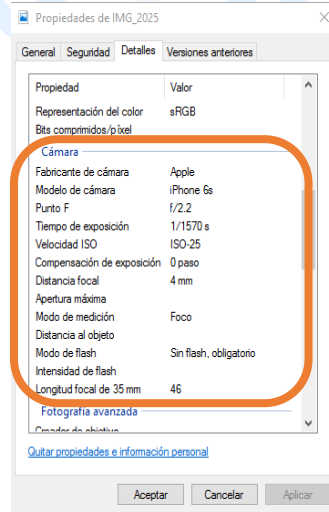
Propiedades de IMG_2025

General | Seguridad | Detalles | Versiones anteriores

| Propiedad | Valor |
|---|---|
| Representación del color | sRGB |
| Bits comprimidos/píxel | |
| Cámara | |
| Fabricante de cámara | Apple |
| Modelo de cámara | iPhone 6s |
| Punto F | f/2.2 |
| Tiempo de exposición | 1/1570 s |
| Velocidad ISO | ISO-25 |
| Compensación de exposición | 0 paso |
| Distancia focal | 4 mm |
| Apertura máxima | |
| Modo de medición | Foco |
| Distancia al objeto | |
| Modo de flash | Sin flash, obligatorio |
| Intensidad de flash | |
| Longitud focal de 35 mm | 46 |
| Fotografía avanzada | |
| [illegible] | |

Quitar propiedades e información personal

Aceptar | Cancelar | Aplicar